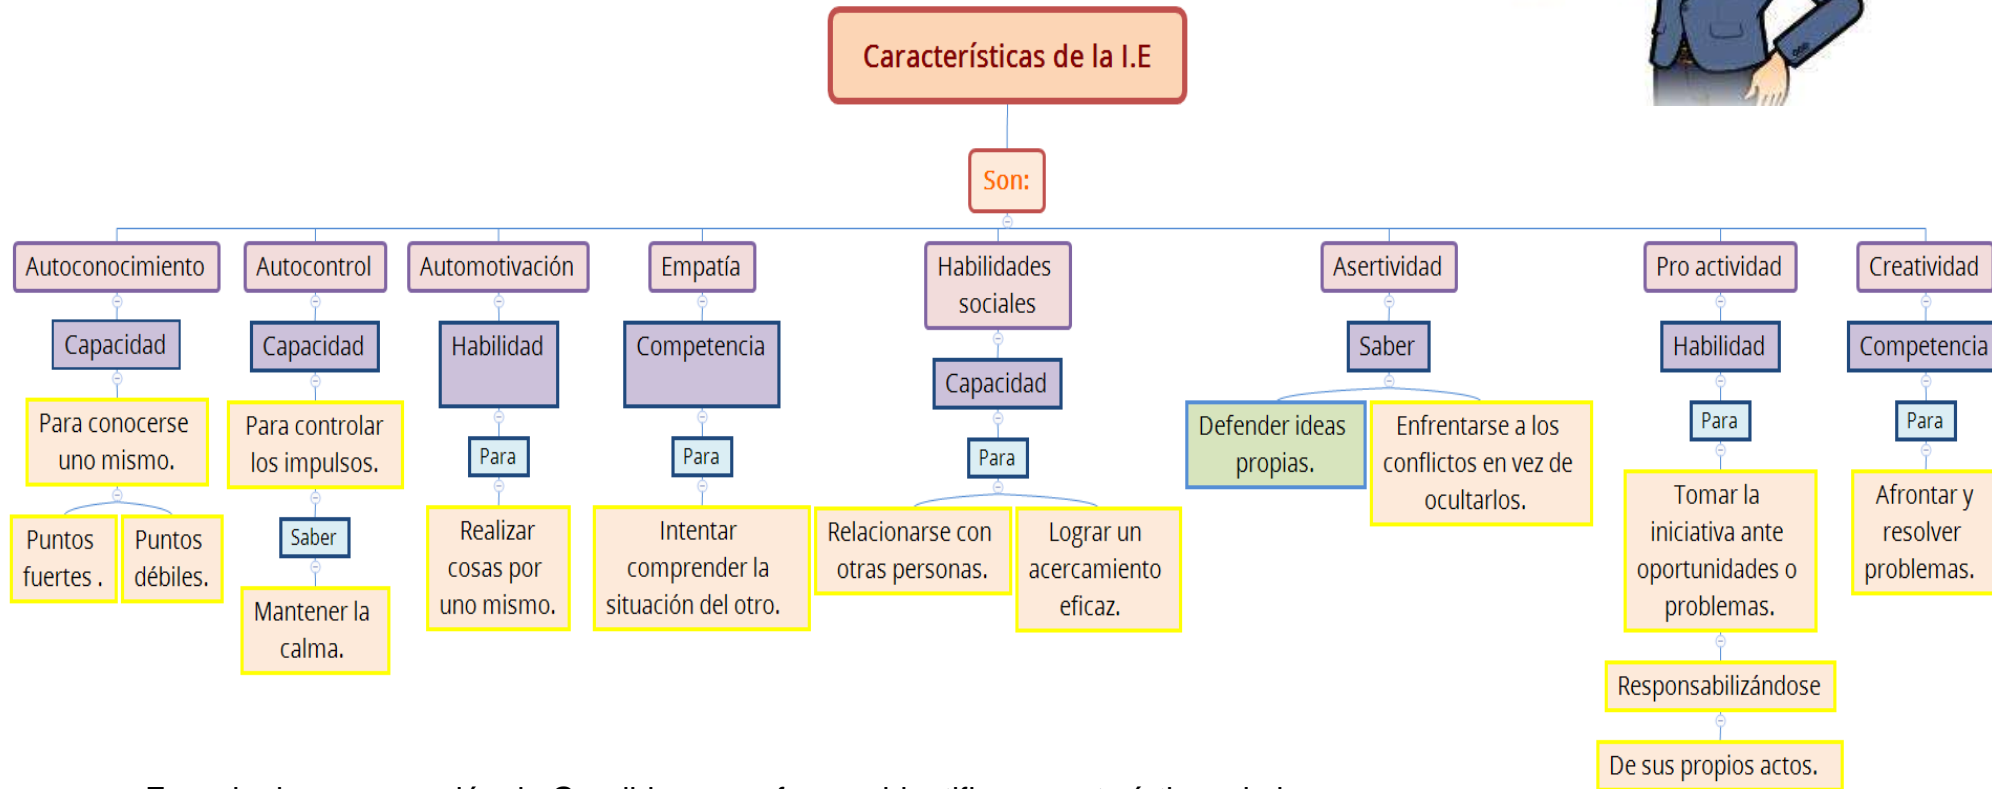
Características de la I.E

Son:

Autoconocimiento

Capacidad

Para conocerse uno mismo.

Puntos fuertes .

Puntos débiles.

Autocontrol

Capacidad

Para controlar los impulsos.

Saber

Mantener la calma.

Automotivación

Habilidad

Para

Realizar cosas por uno mismo.

Empatía

Competencia

Para

Intentar comprender la situación del otro.

Habilidades sociales

Capacidad

Para

Relacionarse con otras personas.

Lograr un acercamiento eficaz.

Asertividad

Saber

Defender ideas propias.

Enfrentarse a los conflictos en vez de ocultarlos.

Pro actividad

Habilidad

Para

Tomar la iniciativa ante oportunidades o problemas.

Responsabilizándose

De sus propios actos.

Creatividad

Competencia

Para

Afrontar y resolver problemas.

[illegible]